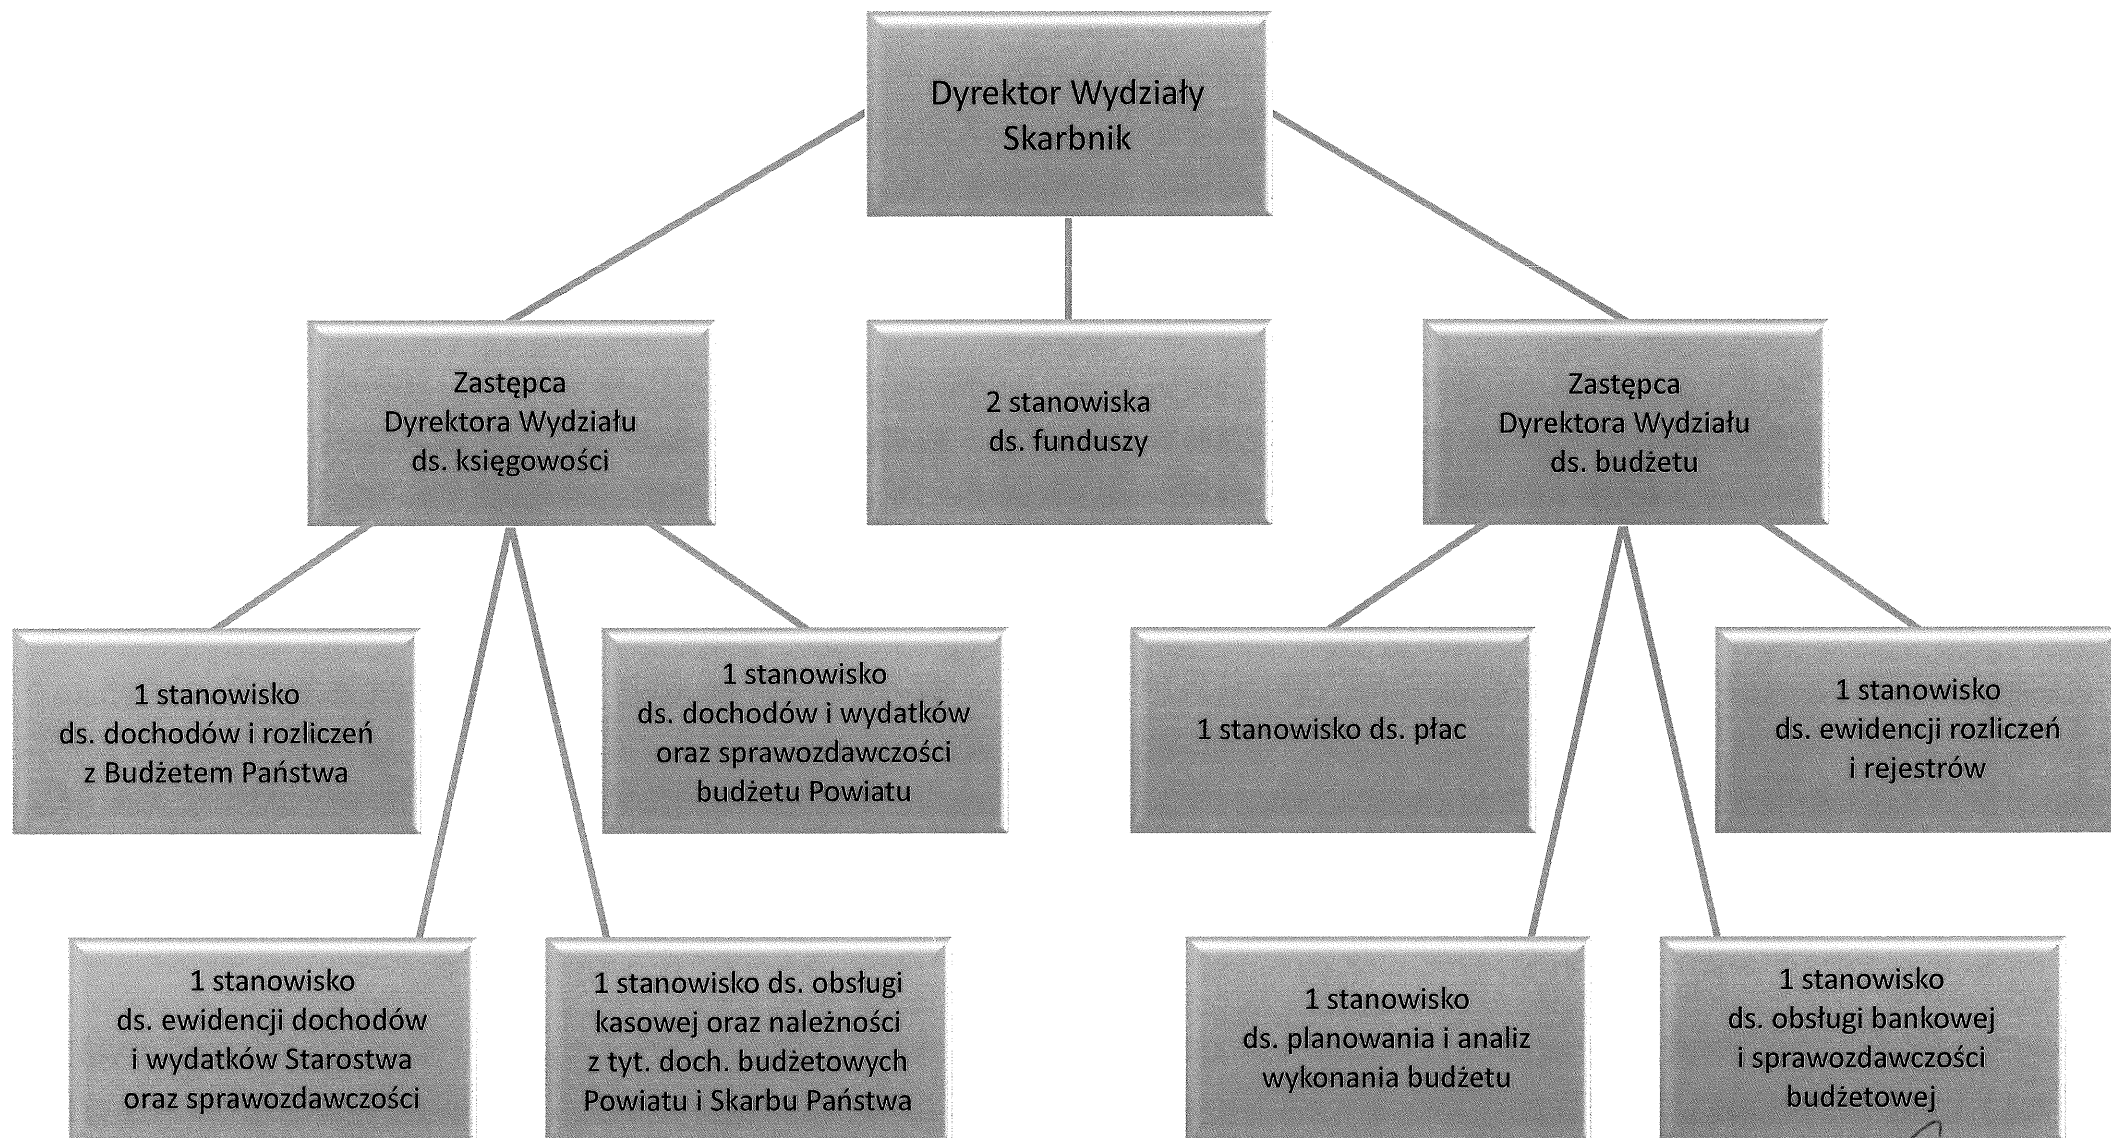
Dyrektor Wydziały
Skarbnik

Zastępca
Dyrektora Wydziału
ds. księgowości

2 stanowiska
ds. funduszy

Zastępca
Dyrektora Wydziału
ds. budżetu

1 stanowisko
ds. dochodów i rozliczeń
z Budżetem Państwa

1 stanowisko
ds. dochodów i wydatków
oraz sprawozdawczości
budżetu Powiatu

1 stanowisko ds. płac

1 stanowisko
ds. ewidencji rozliczeń
i rejestrów

1 stanowisko
ds. ewidencji dochodów
i wydatków Starostwa
oraz sprawozdawczości

1 stanowisko ds. obsługi
kasowej oraz należności
z tyt. doch. budżetowych
Powiatu i Skarbu Państwa

1 stanowisko
ds. planowania i analiz
wykonania budżetu

1 stanowisko
ds. obsługi bankowej
i sprawozdawczości
budżetowej